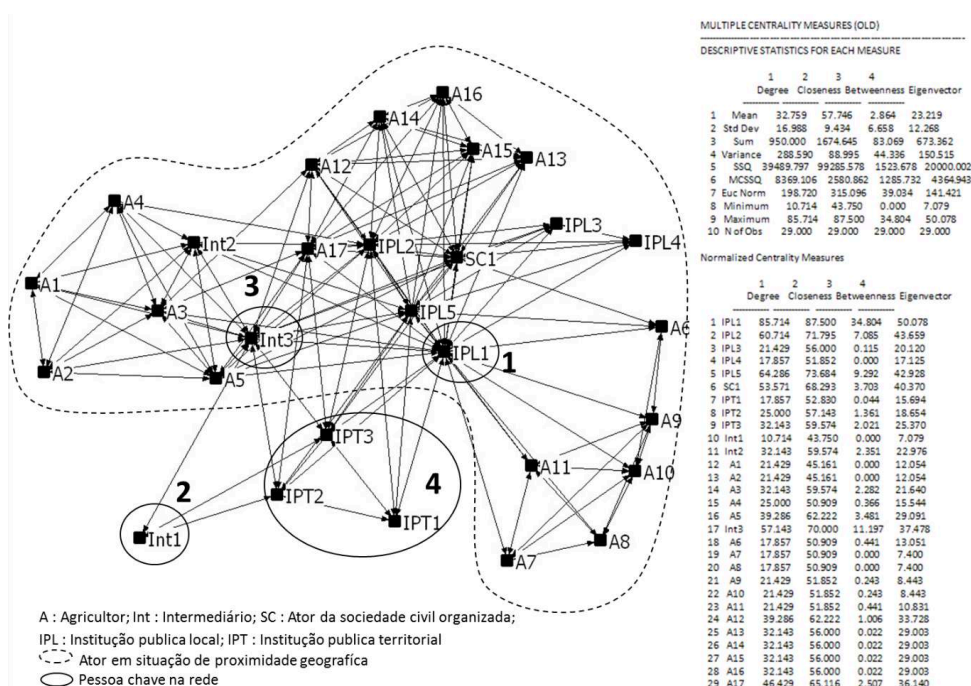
A16
A14
A15
A13
A12
A4
Int2
A17
IPL2
SC1
IPL3
IPL4
A1
3
A3
Int3
IPL5
A6
IPL1
1
A2
A5
IPT3
A9
A11
A10
2
IPT2
4
Int1
IPT1
A8
A7

A : Agricultor; Int : Intermediário; SC : Ator da sociedade civil organizada;
IPL : Institução publica local; IPT : Institução publica territorial
Ator em situação de proximidade geografíca
Pessoa chave na rede

MULTIPLE CENTRALITY MEASURES (OLD)

DESCRIPTIVE STATISTICS FOR EACH MEASURE

| | | 1 Degree | 2 Closeness | 3 Betweenness | 4 Eigenvector |
|---|---|---|---|---|---|
| 1 | Mean | 32.759 | 57.746 | 2.864 | 23.219 |
| 2 | Std Dev | 16.988 | 9.434 | 6.658 | 12.268 |
| 3 | Sum | 950.000 | 1674.645 | 83.069 | 673.362 |
| 4 | Variance | 288.590 | 88.995 | 44.336 | 150.515 |
| 5 | SSQ | 39489.797 | 99285.578 | 1523.678 | 20000.002 |
| 6 | MCSSQ | 8369.106 | 2580.862 | 1285.732 | 4364.943 |
| 7 | Euc Norm | 198.720 | 315.096 | 39.034 | 141.421 |
| 8 | Minimum | 10.714 | 43.750 | 0.000 | 7.079 |
| 9 | Maximum | 85.714 | 87.500 | 34.804 | 50.078 |
| 10 | N of Obs | 29.000 | 29.000 | 29.000 | 29.000 |

Normalized Centrality Measures

| | | 1 Degree | 2 Closeness | 3 Betweenness | 4 Eigenvector |
|---|---|---|---|---|---|
| 1 | IPL1 | 85.714 | 87.500 | 34.804 | 50.078 |
| 2 | IPL2 | 60.714 | 71.795 | 7.085 | 43.659 |
| 3 | IPL3 | 21.429 | 56.000 | 0.115 | 20.120 |
| 4 | IPL4 | 17.857 | 51.852 | 0.000 | 17.125 |
| 5 | IPL5 | 64.286 | 73.684 | 9.292 | 42.928 |
| 6 | SC1 | 53.571 | 68.293 | 3.703 | 40.370 |
| 7 | IPT1 | 17.857 | 52.830 | 0.044 | 15.694 |
| 8 | IPT2 | 25.000 | 57.143 | 1.361 | 18.654 |
| 9 | IPT3 | 32.143 | 59.574 | 2.021 | 25.370 |
| 10 | Int1 | 10.714 | 43.750 | 0.000 | 7.079 |
| 11 | Int2 | 32.143 | 59.574 | 2.351 | 22.976 |
| 12 | A1 | 21.429 | 45.161 | 0.000 | 12.054 |
| 13 | A2 | 21.429 | 45.161 | 0.000 | 12.054 |
| 14 | A3 | 32.143 | 59.574 | 2.282 | 21.640 |
| 15 | A4 | 25.000 | 50.909 | 0.366 | 15.544 |
| 16 | A5 | 39.286 | 62.222 | 3.481 | 29.091 |
| 17 | Int3 | 57.143 | 70.000 | 11.197 | 37.478 |
| 18 | A6 | 17.857 | 50.909 | 0.441 | 13.051 |
| 19 | A7 | 17.857 | 50.909 | 0.000 | 7.400 |
| 20 | A8 | 17.857 | 50.909 | 0.000 | 7.400 |
| 21 | A9 | 21.429 | 51.852 | 0.243 | 8.443 |
| 22 | A10 | 21.429 | 51.852 | 0.243 | 8.443 |
| 23 | A11 | 21.429 | 51.852 | 0.441 | 10.831 |
| 24 | A12 | 39.286 | 62.222 | 1.006 | 33.728 |
| 25 | A13 | 32.143 | 56.000 | 0.022 | 29.003 |
| 26 | A14 | 32.143 | 56.000 | 0.022 | 29.003 |
| 27 | A15 | 32.143 | 56.000 | 0.022 | 29.003 |
| 28 | A16 | 32.143 | 56.000 | 0.022 | 29.003 |
| 29 | A17 | 46.429 | 65.116 | 2.507 | 36.140 |